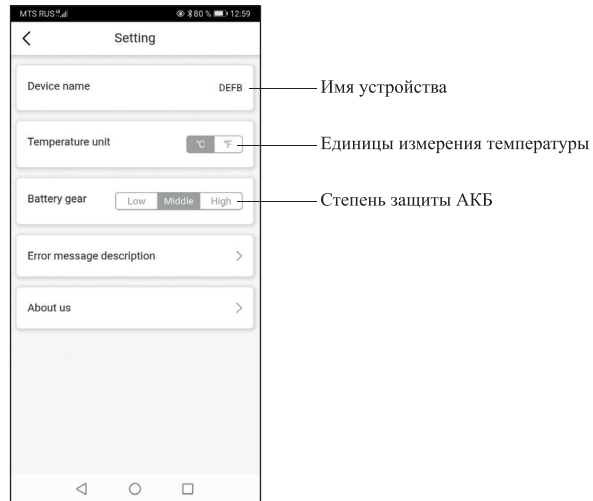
MTS RUS 80 % 12:59

<

Setting

Device name

DEFB

Имя устройства

Temperature unit

℃ ℉

Единицы измерения температуры

Battery gear

Low Middle High

Степень защиты АКБ

Error message description >

About us >

◁ ○ □